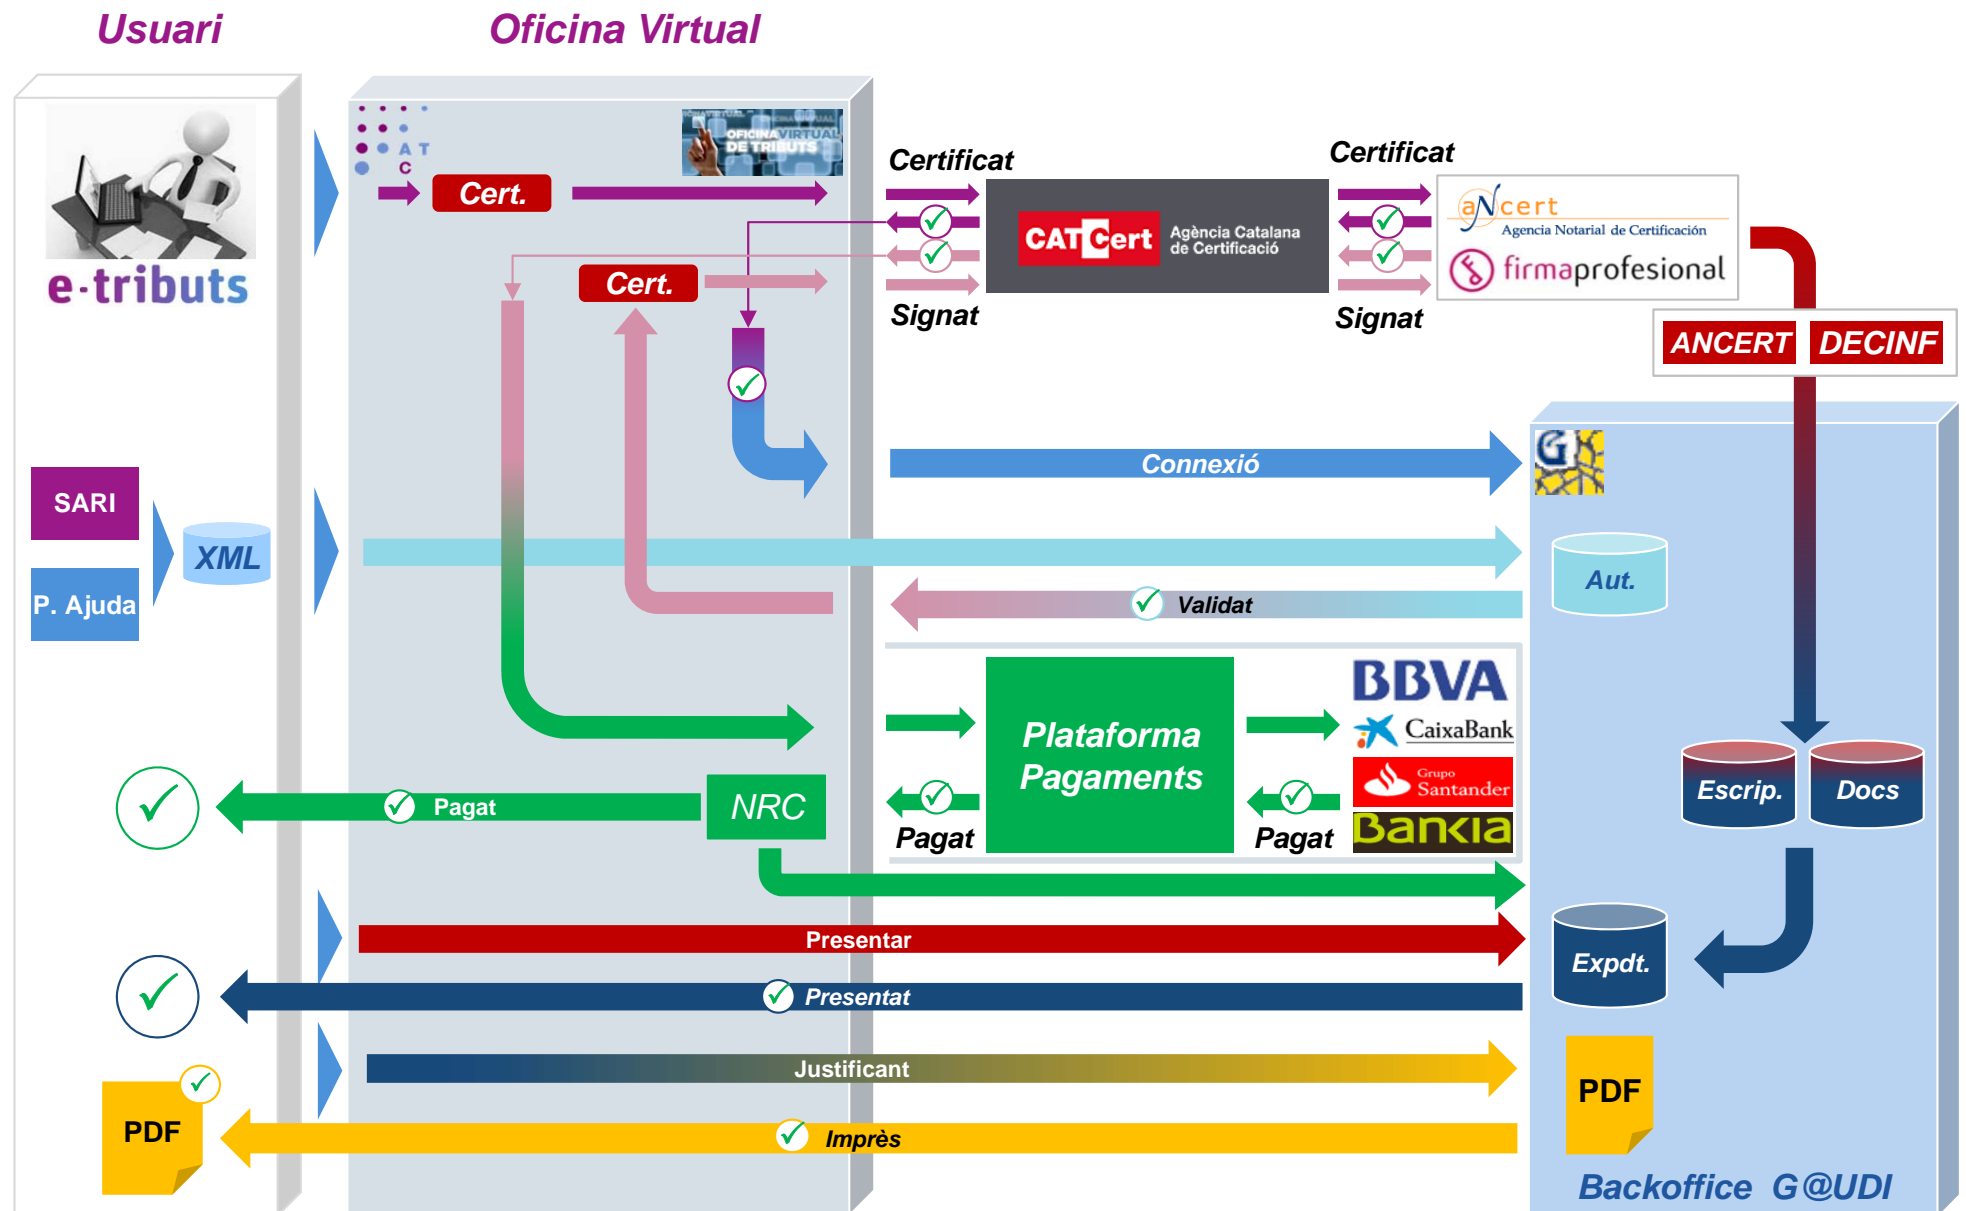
Usuari

Oficina Virtual

e-tributs

ATC

OFICINA VIRTUAL DE TRIBUTS

Cert.

Cert.

Certificat

Signat

CATCert Agència Catalana de Certificació

Certificat

Signat

aNcert Agencia Notarial de Certificación

firmaprofesional

ANCERT

DECINF

SARI

P. Ajuda

XML

Connexió

Aut.

Validat

Plataforma Pagaments

BBVA

CaixaBank

Grupo Santander

Bankia

Pagat

Pagat

NRC

Pagat

Escrip.

Docs

Presentar

Presentat

Expdt.

Justificant

PDF

PDF

Imprès

Backoffice G@UDI